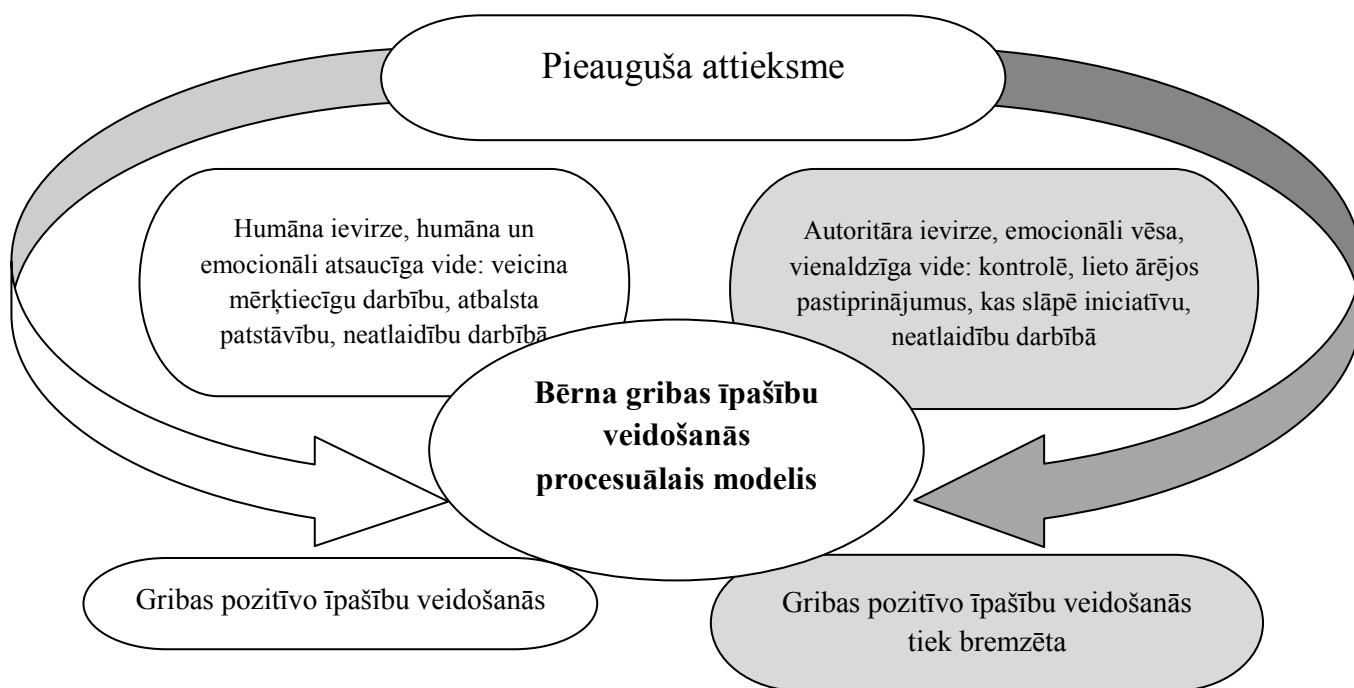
Pieauguša attieksme

Humāna ievirze, humāna un emocionāli atsaucīga vide: veicina mērķtiecīgu darbību, atbalsta patstāvību, neatlaidību darbībā

Autoritāra ievirze, emocionāli vēsa, vienaldzīga vide: kontrolē, lieto ārējos pastiprinājumus, kas slāpē iniciatīvu, neatlaidību darbībā

Bērna gribas īpašību veidošanās procesuālais modelis

Gribas pozitīvo īpašību veidošanās

Gribas pozitīvo īpašību veidošanās tiek bremzēta